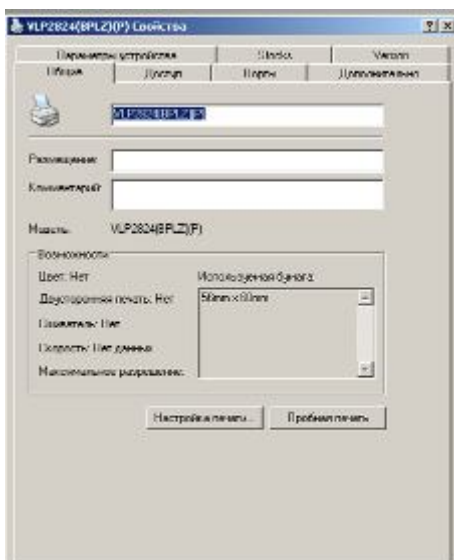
VLP2824(BPLZ)(F) Свойства

?|×

Параметры устройства
Stocks
Version
Общие
Доступ
Порты
Дополнительно

VLP2824(BPLZ)(F)

Размещение:

Комментарий:

Модель:
VLP2824(BPLZ)(F)

Возможности
Цвет: Нет
Двусторонняя печать: Нет
Сшиватель: Нет
Скорость: Нет данных
Максимальное разрешение:

Используемая бумага:
58mm x 60mm

Настройка печати...
Пробная печать